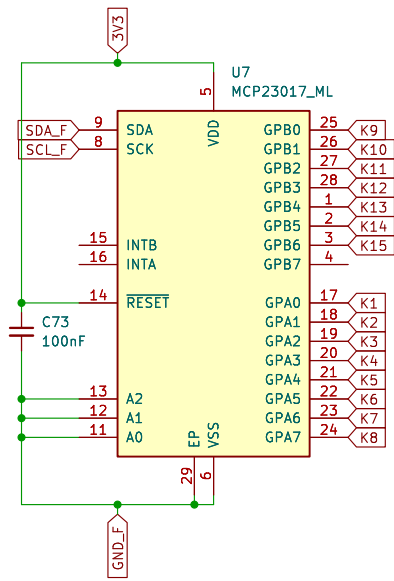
3V3

U7
MCP23017_ML

5
VDD

SDA_F 9 SDA
SCL_F 8 SCK

15 INTB
16 INTA

14 $\overline{\text{RESET}}$

C73
100nF

13 A2
12 A1
11 A0

EP
VSS
29
6

GND_F

GPB0 25 K9
GPB1 26 K10
GPB2 27 K11
GPB3 28 K12
GPB4 1 K13
GPB5 2 K14
GPB6 3 K15
GPB7 4

GPA0 17 K1
GPA1 18 K2
GPA2 19 K3
GPA3 20 K4
GPA4 21 K5
GPA5 22 K6
GPA6 23 K7
GPA7 24 K8